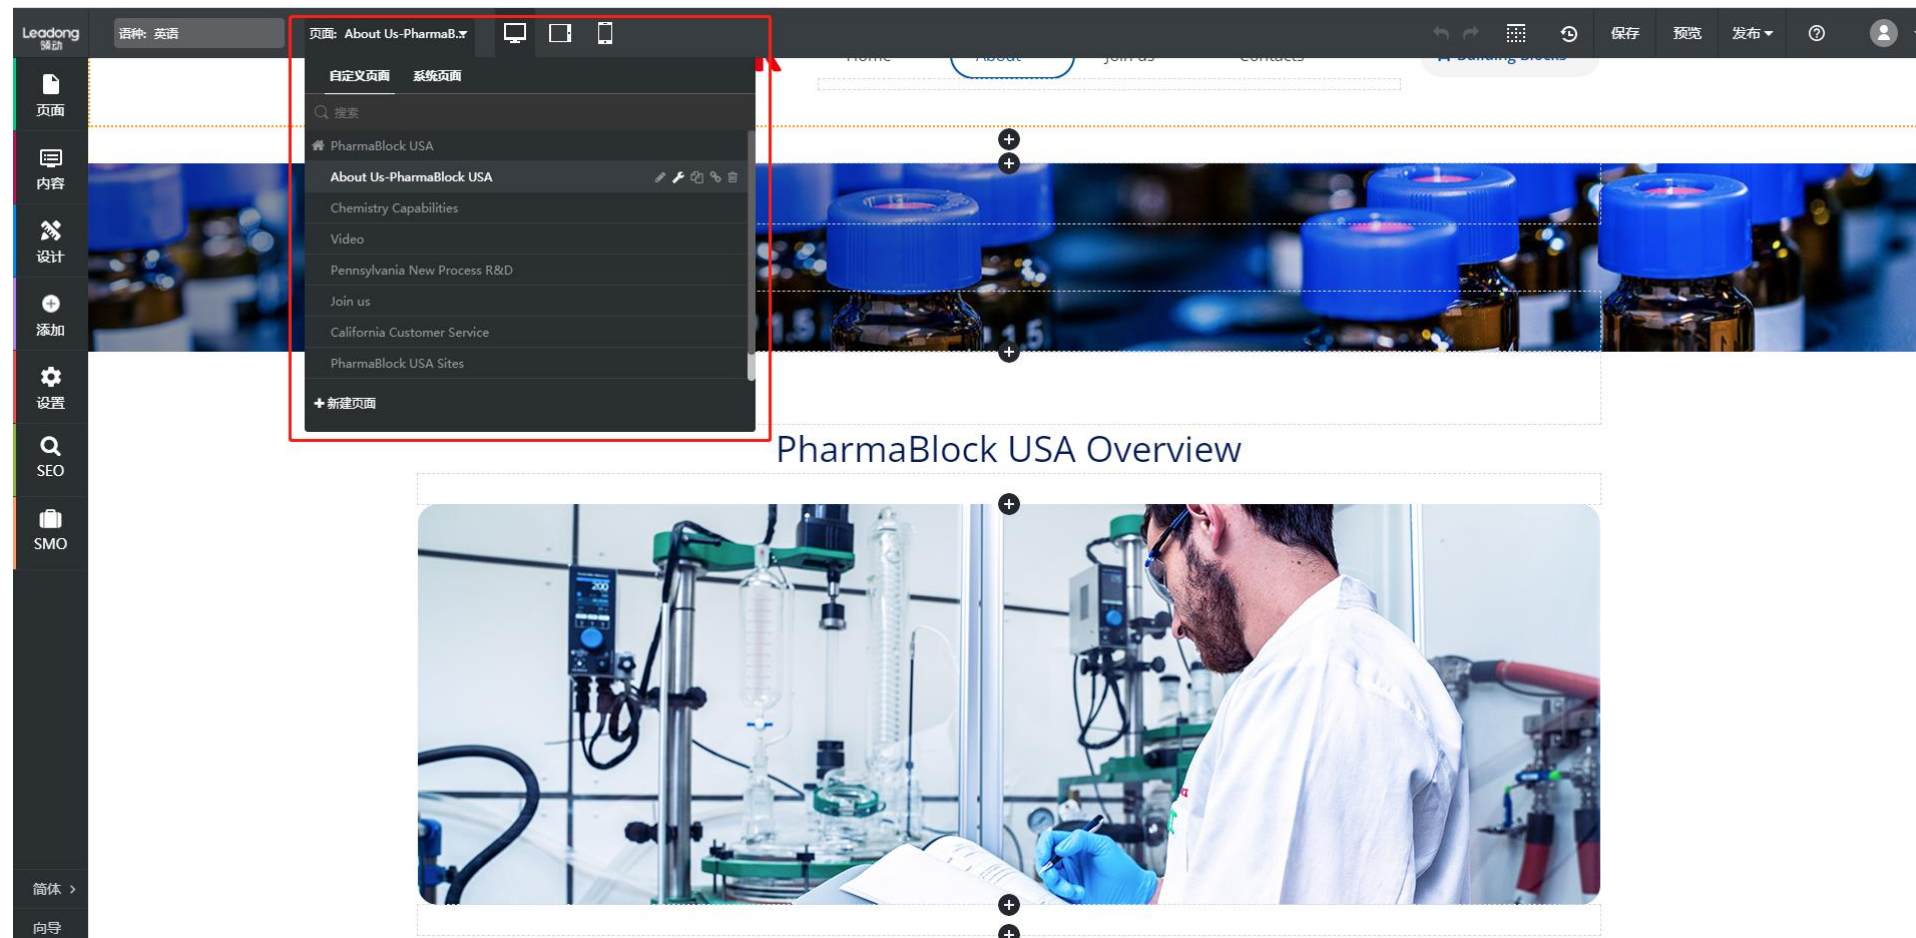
Leadong 领动

语种: 英语

页面: About Us-PharmaB.

保存
预览
发布

页面
内容
设计
添加
设置
SEO
SMO

自定义页面 系统页面

搜索

PharmaBlock USA
About Us-PharmaBlock USA
Chemistry Capabilities
Video
Pennsylvania New Process R&D
Join us
California Customer Service
PharmaBlock USA Sites

+新建页面

PharmaBlock USA Overview

简体 >
向导